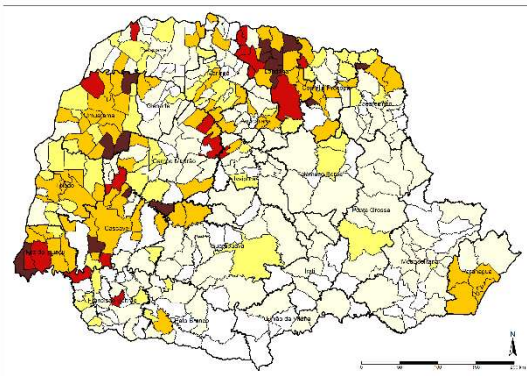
Paranavaí
Maringá
Londrina
Cornélio Procópio
Jacarezinho
Umuarama
Cianorte
Campo Mourão
Toledo
Cascavel
Ivaiporã
Telêmaco Borba
Ponta Grossa
Guarapuava
Irati
Foz do Iguaçu
Francisco Beltrão
Pato Branco
União da Vitória
Metropolitana
Paranaguá
N
0
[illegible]
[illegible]
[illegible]
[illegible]